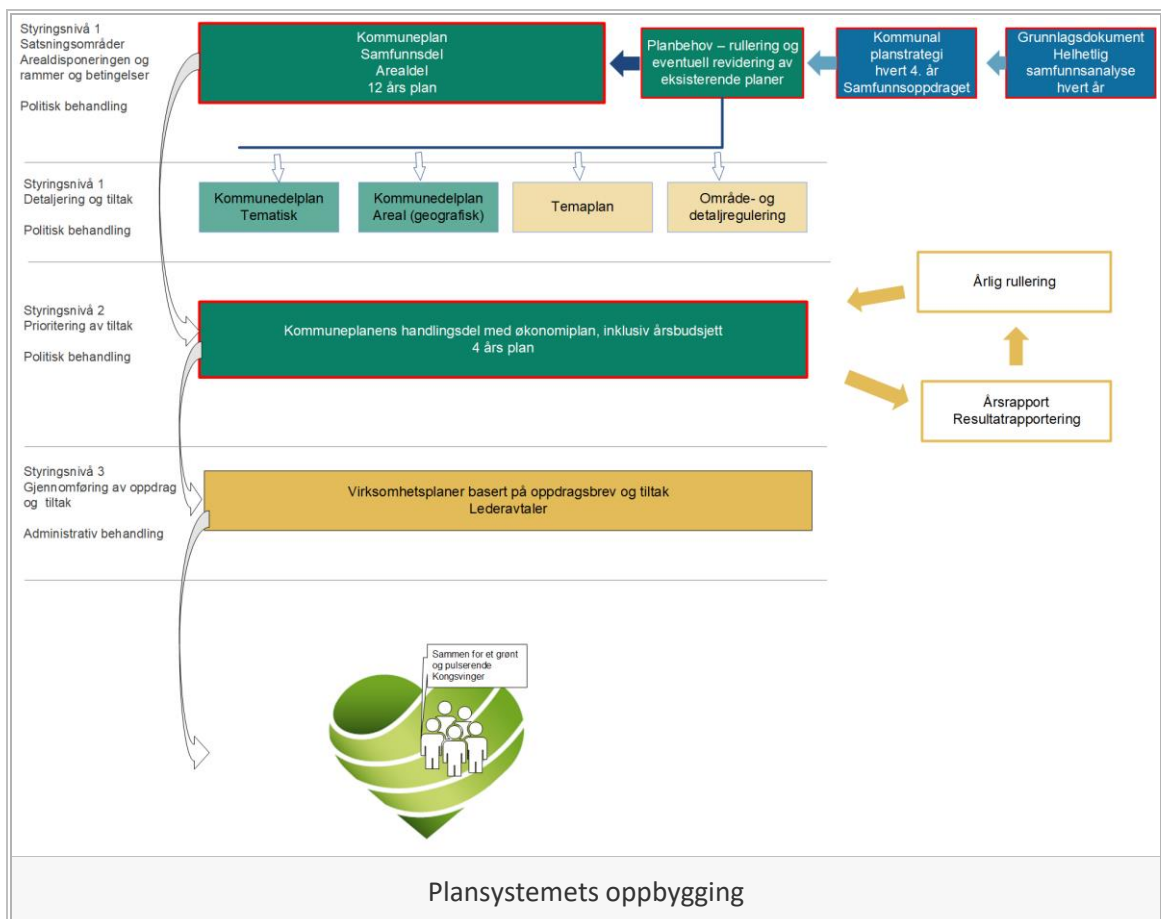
Styringsnivå 1
Satsningsområder
Arealdisponeringen og rammer og betingelser

Politisk behandling

Kommuneplan
Samfunnsdel
Arealdel
12 års plan

Planbehov – rullering og eventuell revidering av eksisterende planer

Kommunal planstrategi hvert 4. år Samfunnsoppdraget

Grunnlagsdokument Helhetlig samfunnsanalyse hvert år

Styringsnivå 1
Detaljering og tiltak

Politisk behandling

Kommunedelplan Tematisk

Kommunedelplan Areal (geografisk)

Temaplan

Område- og detaljregulering

Årlig rullering

Styringsnivå 2
Prioritering av tiltak

Politisk behandling

Kommuneplanens handlingsdel med økonomiplan, inklusiv årsbudsjett
4 års plan

Årsrapport
Resultatrapportering

Styringsnivå 3
Gjennomføring av oppdrag og tiltak

Administrativ behandling

Virksomhetsplaner basert på oppdragsbrev og tiltak
Lederavtaler

Sammen for et grønt og pulserende Kongsvinger

Plansystemets oppbygging